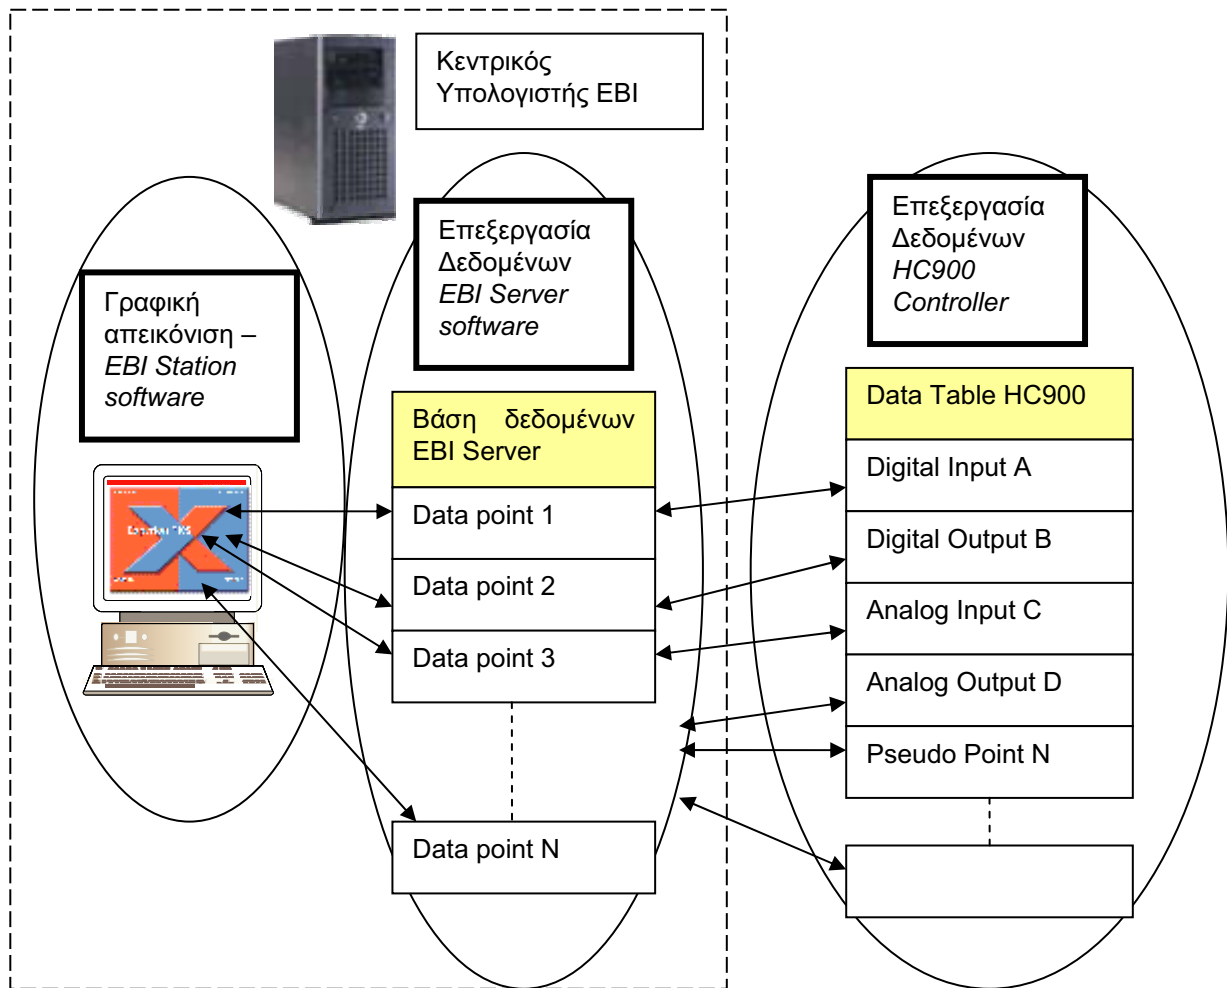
Κεντρικός Υπολογιστής EBI

Γραφική απεικόνιση – *EBI Station software*

Επεξεργασία Δεδομένων *EBI Server software*

Βάση δεδομένων EBI Server

Data point 1

Data point 2

Data point 3

Data point N

Επεξεργασία Δεδομένων *HC900 Controller*

Data Table HC900

Digital Input A

Digital Output B

Analog Input C

Analog Output D

Pseudo Point N